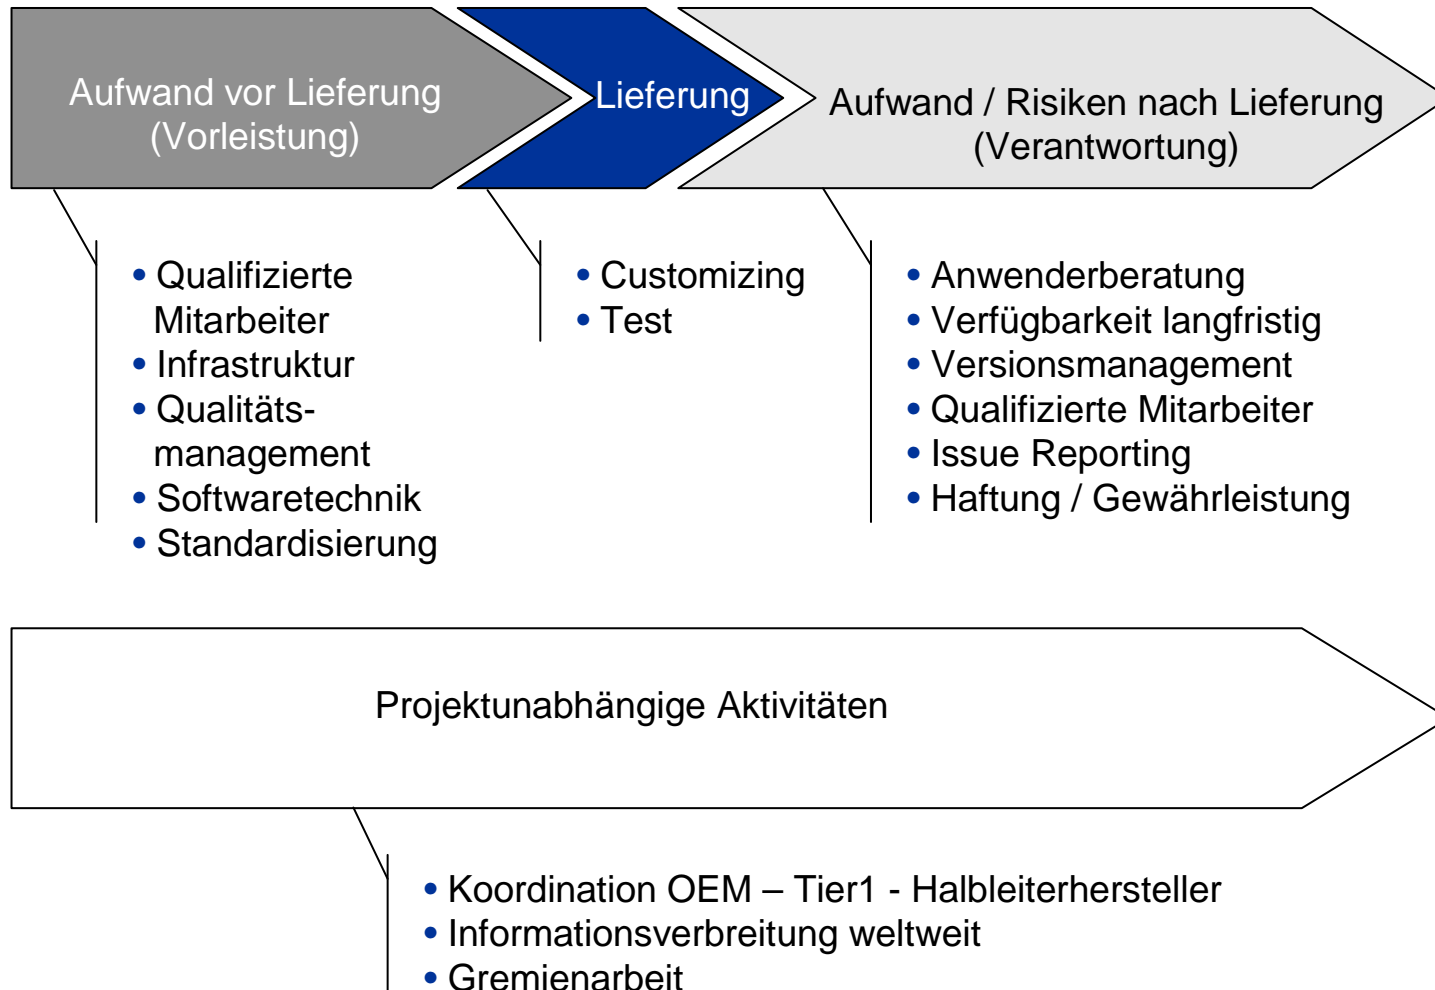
Aufwand vor Lieferung
(Vorleistung)

Lieferung

Aufwand / Risiken nach Lieferung
(Verantwortung)

• Qualifizierte Mitarbeiter
• Infrastruktur
• Qualitätsmanagement
• Softwaretechnik
• Standardisierung

• Customizing
• Test

• Anwenderberatung
• Verfügbarkeit langfristig
• Versionsmanagement
• Qualifizierte Mitarbeiter
• Issue Reporting
• Haftung / Gewährleistung

Projektunabhängige Aktivitäten

• Koordination OEM – Tier1 - Halbleiterhersteller
• Informationsverbreitung weltweit
• Gremienarbeit